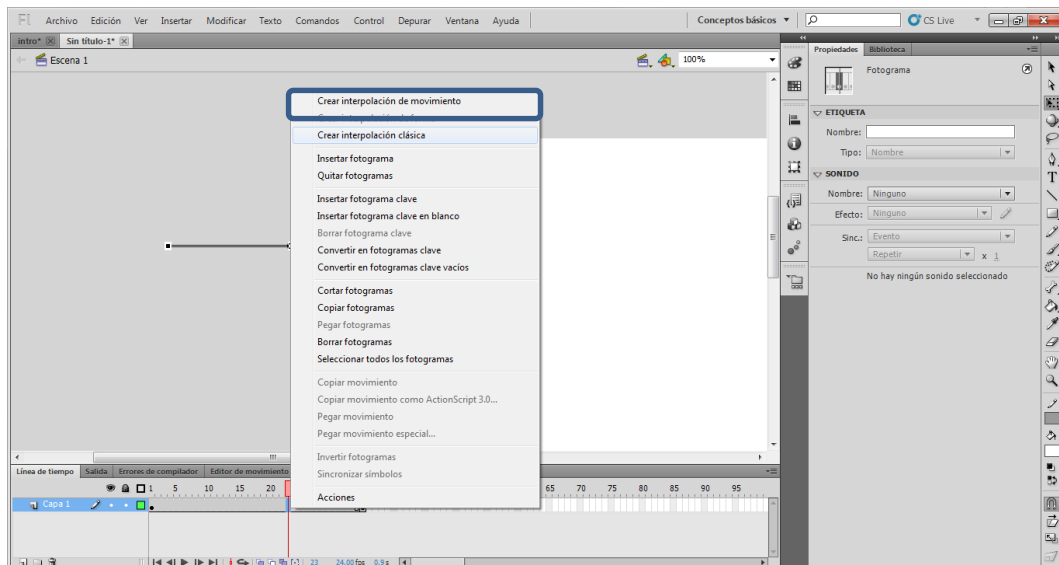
Fl Archivo Edición Ver Insertar Modificar Texto Comandos Control Depurar Ventana Ayuda

Conceptos básicos ▼

CS Live

intro* Sin título-1*

Escena 1

100%

Crear interpolación de movimiento

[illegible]

Crear interpolación clásica

Insertar fotograma
Quitar fotogramas

Insertar fotograma clave
Insertar fotograma clave en blanco
Borrar fotograma clave
Convertir en fotogramas clave
Convertir en fotogramas clave vacíos

Cortar fotogramas
Copiar fotogramas
Pegar fotogramas
Borrar fotogramas
Seleccionar todos los fotogramas

Copiar movimiento
Copiar movimiento como ActionScript 3.0...
Pegar movimiento
Pegar movimiento especial...

Invertir fotogramas
Sincronizar símbolos

Acciones

Línea de tiempo Salida Errores de compilador Editor de movimiento

1 5 10 15 20 65 70 75 80 85 90 95

Capa 1

23 24.00 fps 0.9 s

Propiedades Biblioteca

Fotograma

ETIQUETA
Nombre:
Tipo: Nombre

SONIDO
Nombre: Ninguno
Efecto: Ninguno
Sinc.: Evento
Repetir x 1

No hay ningún sonido seleccionado